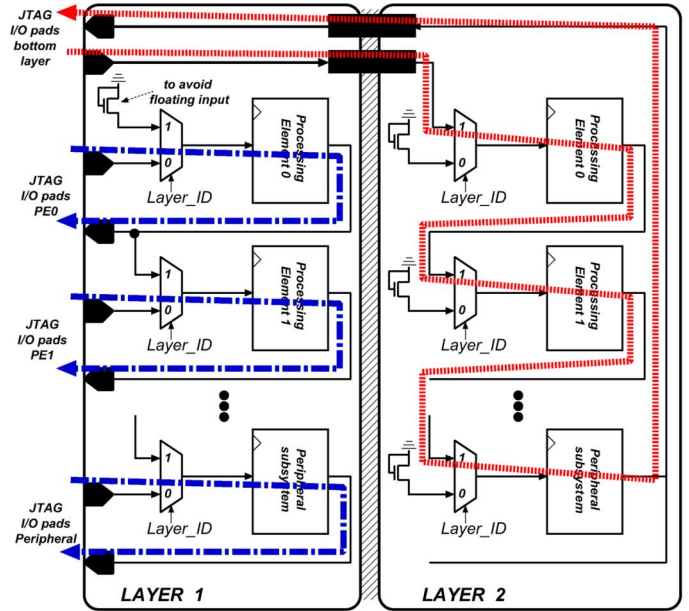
JTAG I/O pads bottom layer

to avoid floating input

1
0
Layer_ID
Processing Element 0

JTAG I/O pads PE0

1
0
Layer_ID
Processing Element 1

JTAG I/O pads PE1

1
0
Layer_ID
Peripheral subsystem

JTAG I/O pads Peripheral

LAYER 1

1
0
Layer_ID
Processing Element 0

1
0
Layer_ID
Processing Element 1

1
0
Layer_ID
Peripheral subsystem

LAYER 2